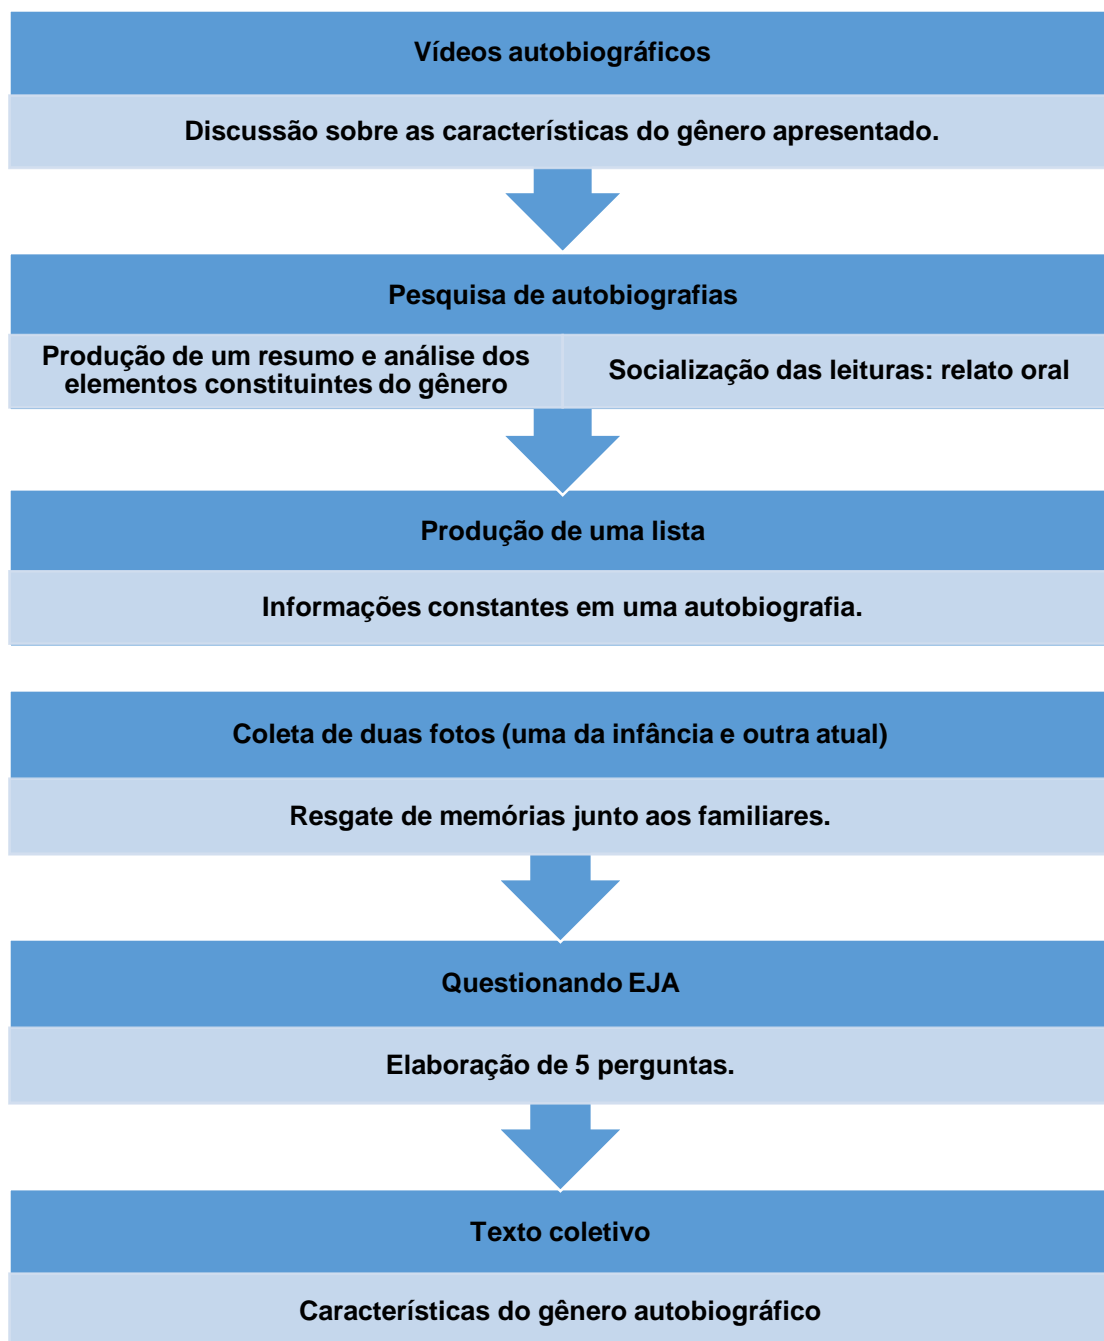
Vídeos autobiográficos

Discussão sobre as características do gênero apresentado.

Pesquisa de autobiografias

Produção de um resumo e análise dos elementos constituintes do gênero

Socialização das leituras: relato oral

Produção de uma lista

Informações constantes em uma autobiografia.

Coleta de duas fotos (uma da infância e outra atual)

Resgate de memórias junto aos familiares.

Questionando EJA

Elaboração de 5 perguntas.

Texto coletivo

Características do gênero autobiográfico